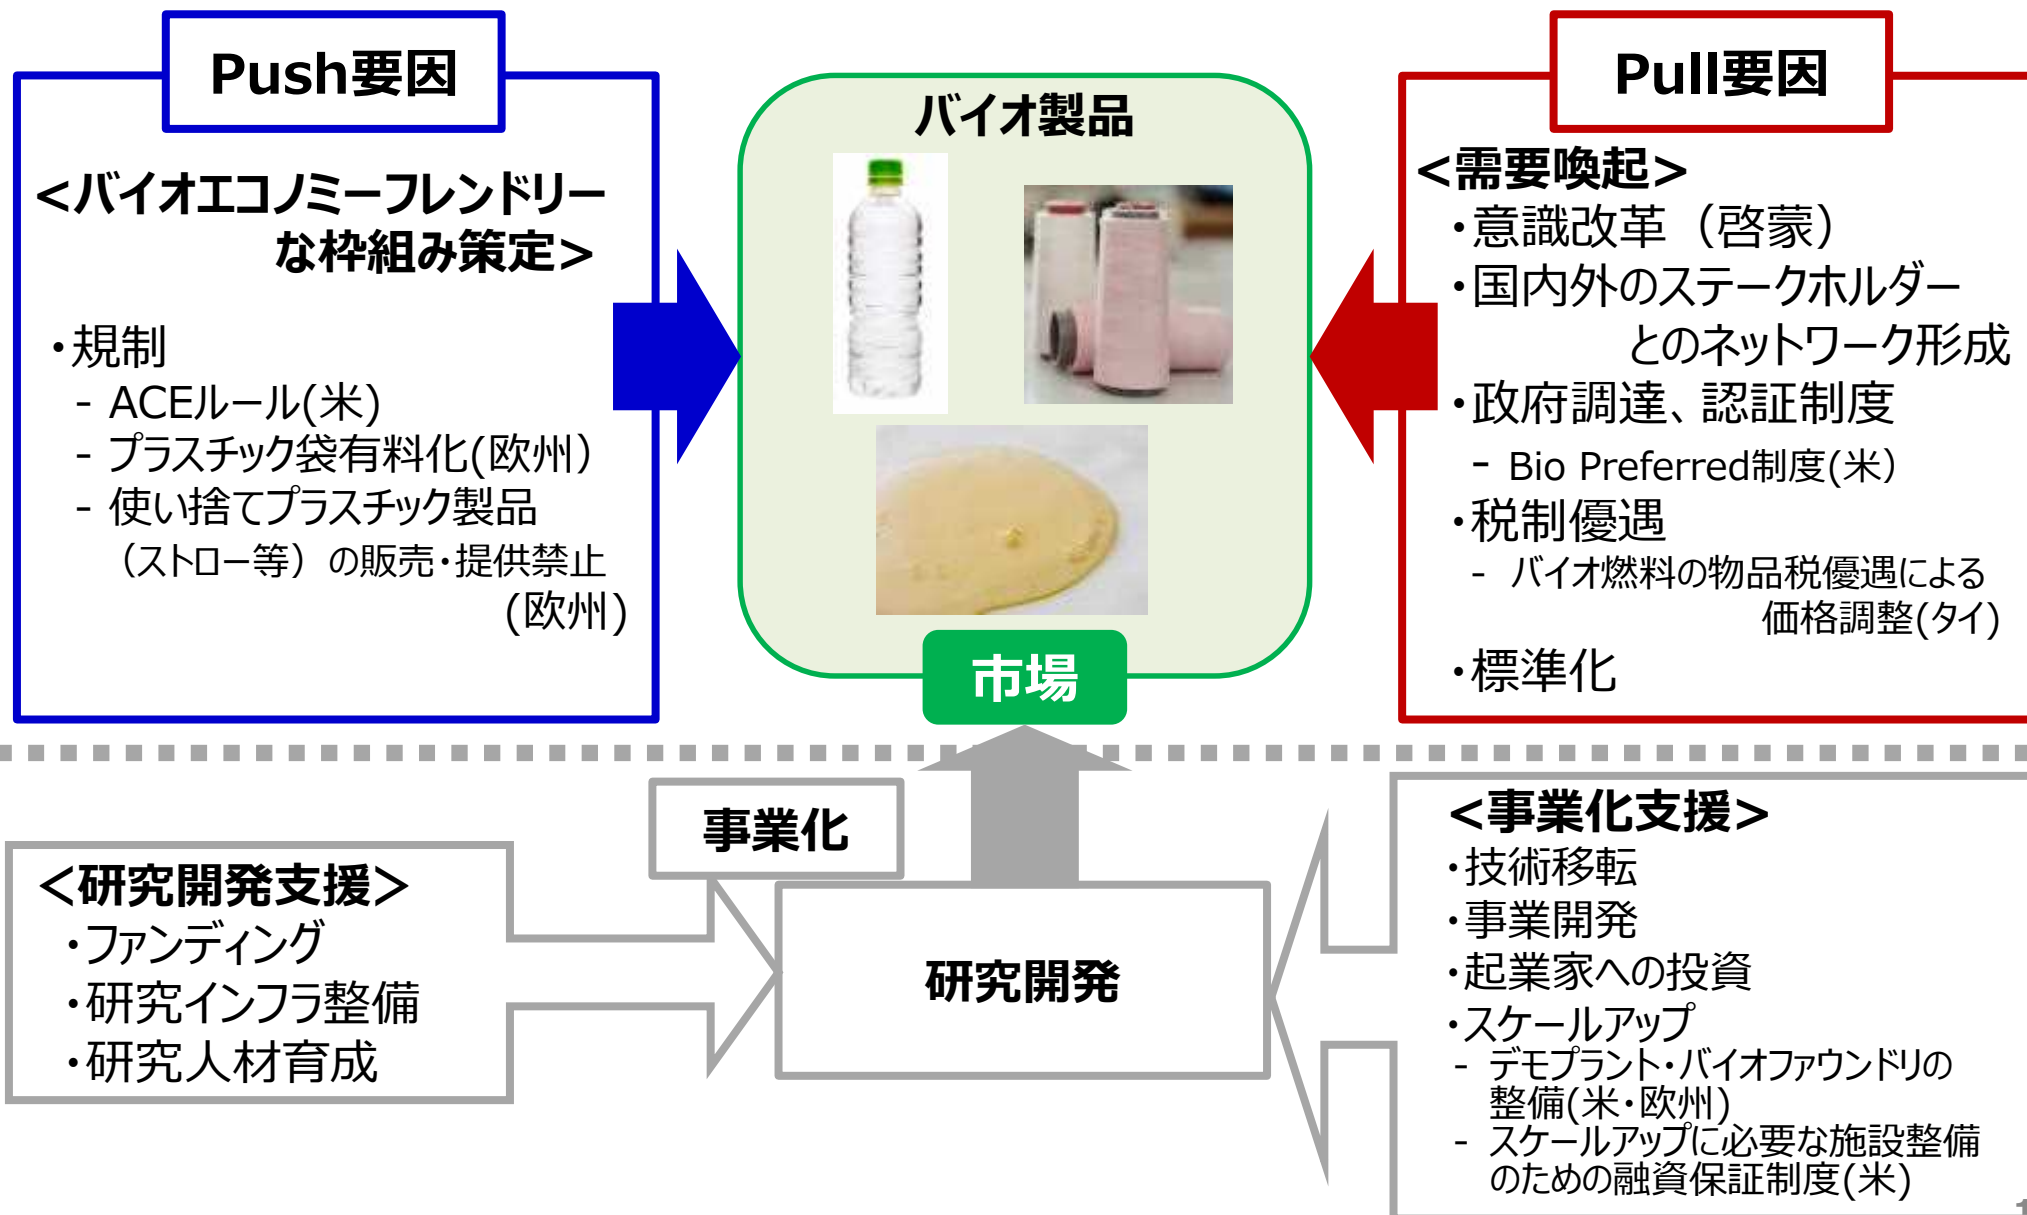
Push要因

<バイオエコノミーフレンドリーな枠組み策定>

・規制
- ACEルール(米)
- プラスチック袋有料化(欧州)
- 使い捨てプラスチック製品（ストロー等）の販売・提供禁止(欧州)

バイオ製品

市場

Pull要因

<需要喚起>
・意識改革（啓蒙）
・国内外のステークホルダーとのネットワーク形成
・政府調達、認証制度
- Bio Preferred制度(米)
・税制優遇
- バイオ燃料の物品税優遇による価格調整(タイ)
・標準化

事業化

<研究開発支援>
・ファンディング
・研究インフラ整備
・研究人材育成

研究開発

<事業化支援>
・技術移転
・事業開発
・起業家への投資
・スケールアップ
- デモプラント・バイオファウンドリの整備(米・欧州)
- スケールアップに必要な施設整備のための融資保証制度(米)